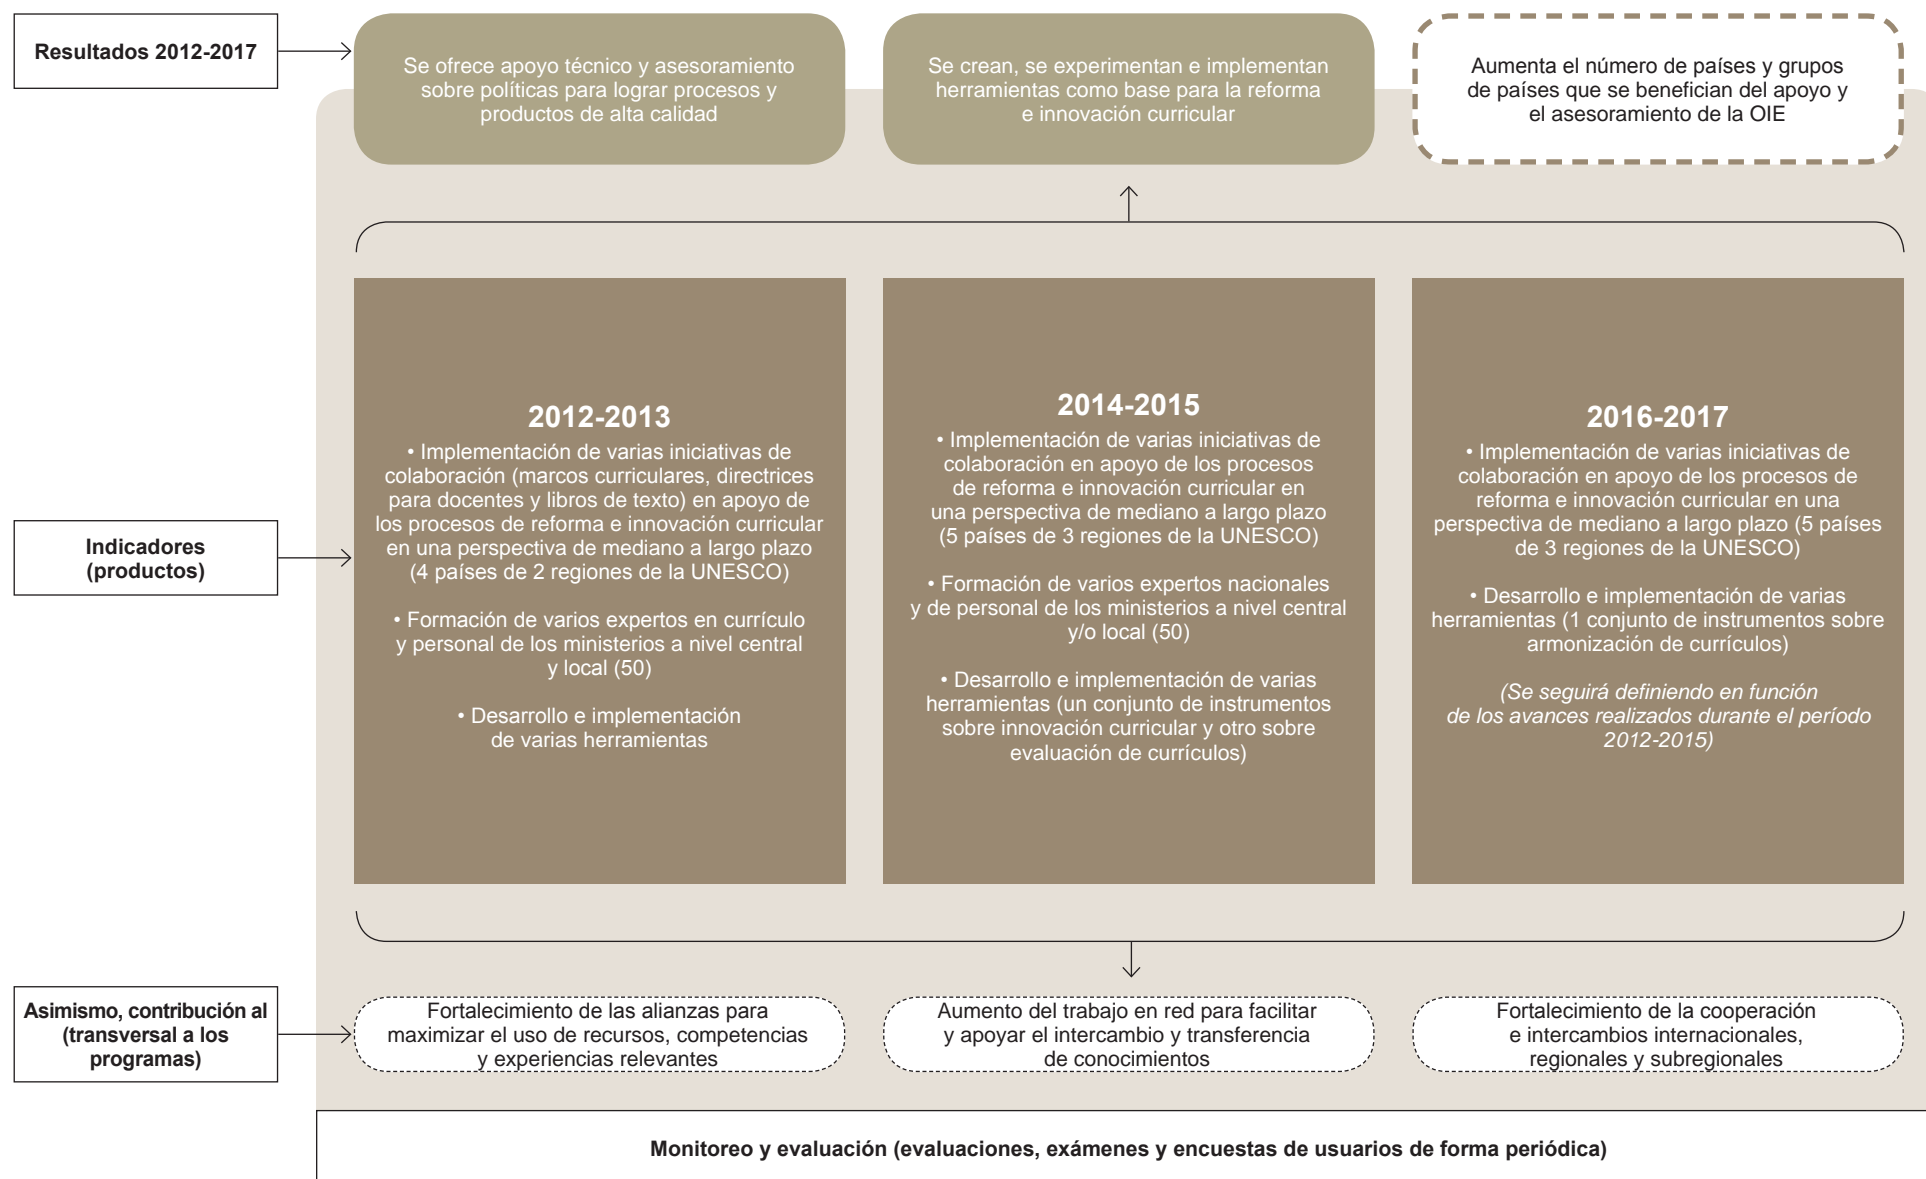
Resultados 2012-2017

Se ofrece apoyo técnico y asesoramiento sobre políticas para lograr procesos y productos de alta calidad

Se crean, se experimentan e implementan herramientas como base para la reforma e innovación curricular

Aumenta el número de países y grupos de países que se benefician del apoyo y el asesoramiento de la OIE

Indicadores (productos)

2012-2013
• Implementación de varias iniciativas de colaboración (marcos curriculares, directrices para docentes y libros de texto) en apoyo de los procesos de reforma e innovación curricular en una perspectiva de mediano a largo plazo (4 países de 2 regiones de la UNESCO)

• Formación de varios expertos en currículo y personal de los ministerios a nivel central y local (50)

• Desarrollo e implementación de varias herramientas

2014-2015
• Implementación de varias iniciativas de colaboración en apoyo de los procesos de reforma e innovación curricular en una perspectiva de mediano a largo plazo (5 países de 3 regiones de la UNESCO)

• Formación de varios expertos nacionales y de personal de los ministerios a nivel central y/o local (50)

• Desarrollo e implementación de varias herramientas (un conjunto de instrumentos sobre innovación curricular y otro sobre evaluación de currículos)

2016-2017
• Implementación de varias iniciativas de colaboración en apoyo de los procesos de reforma e innovación curricular en una perspectiva de mediano a largo plazo (5 países de 3 regiones de la UNESCO)

• Desarrollo e implementación de varias herramientas (1 conjunto de instrumentos sobre armonización de currículos)

(Se seguirá definiendo en función de los avances realizados durante el período 2012-2015)

Asimismo, contribución al (transversal a los programas)

Fortalecimiento de las alianzas para maximizar el uso de recursos, competencias y experiencias relevantes

Aumento del trabajo en red para facilitar y apoyar el intercambio y transferencia de conocimientos

Fortalecimiento de la cooperación e intercambios internacionales, regionales y subregionales

Monitoreo y evaluación (evaluaciones, exámenes y encuestas de usuarios de forma periódica)